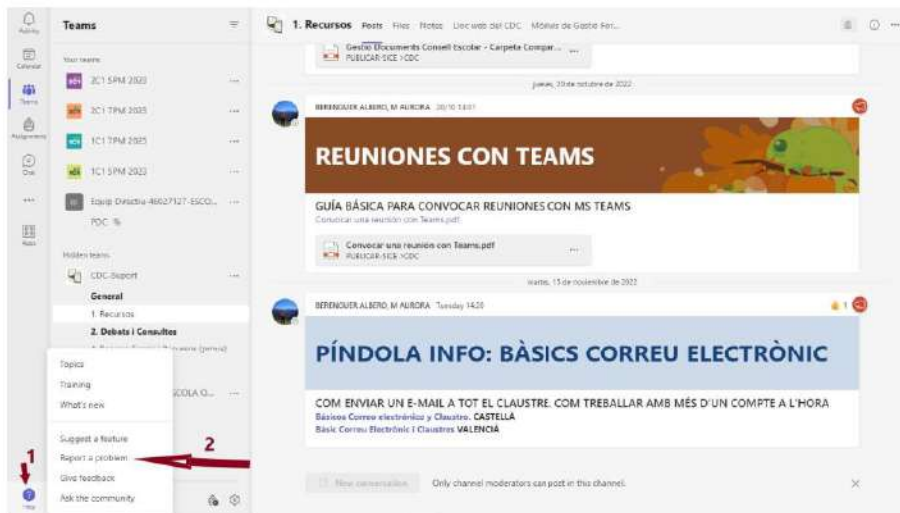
Activity
Calendar
Teams
Assignments
Chat
Apps
Help

Teams

Your teams
2C1 SPM 2023
2C1 TPM 2023
1C1 TPM 2023
1C1 SPM 2023
Equip Directiu 46027127-ESCO...
PDC

Hidden teams
CDC-Suport
General
1. Recursos
2. Debats i Consultes

Topics
Training
What's new
Suggest a feature
Report a problem
Give feedback
Ask the community

SCOLA O...

1
2

1. Recursos Posts Files Notes Llec web del CDC Mòdul de Gestió For...

Gestió Documents Consell Escolar - Carpeta Compar...
PUBLICAR-SICE >CDC

jueves, 20 de octubre de 2022

BERENGUER ALBERO, M AURORA 20/10 13:01

REUNIONES CON TEAMS

GUÍA BÁSICA PARA CONVOCAR REUNIONES CON MS TEAMS
Convocar una reunión con Teams.pdf

Convocar una reunión con Teams.pdf
PUBLICAR-SICE >CDC

martes, 15 de noviembre de 2022

BERENGUER ALBERO, M AURORA Tuesday 14:20

1

PÍNDOLA INFO: BÀSICS CORREU ELECTRÒNIC

COM ENVIAR UN E-MAIL A TOT EL CLAUSTRE. COM TREBALLAR AMB MÉS D'UN COMPTE A L'HORA
Básicos Correo electrónico y Claustro. CASTELLÀ
Bàsic Correu Electrònic i Claustres VALENCIÀ

New conversation
Only channel moderators can post in this channel.